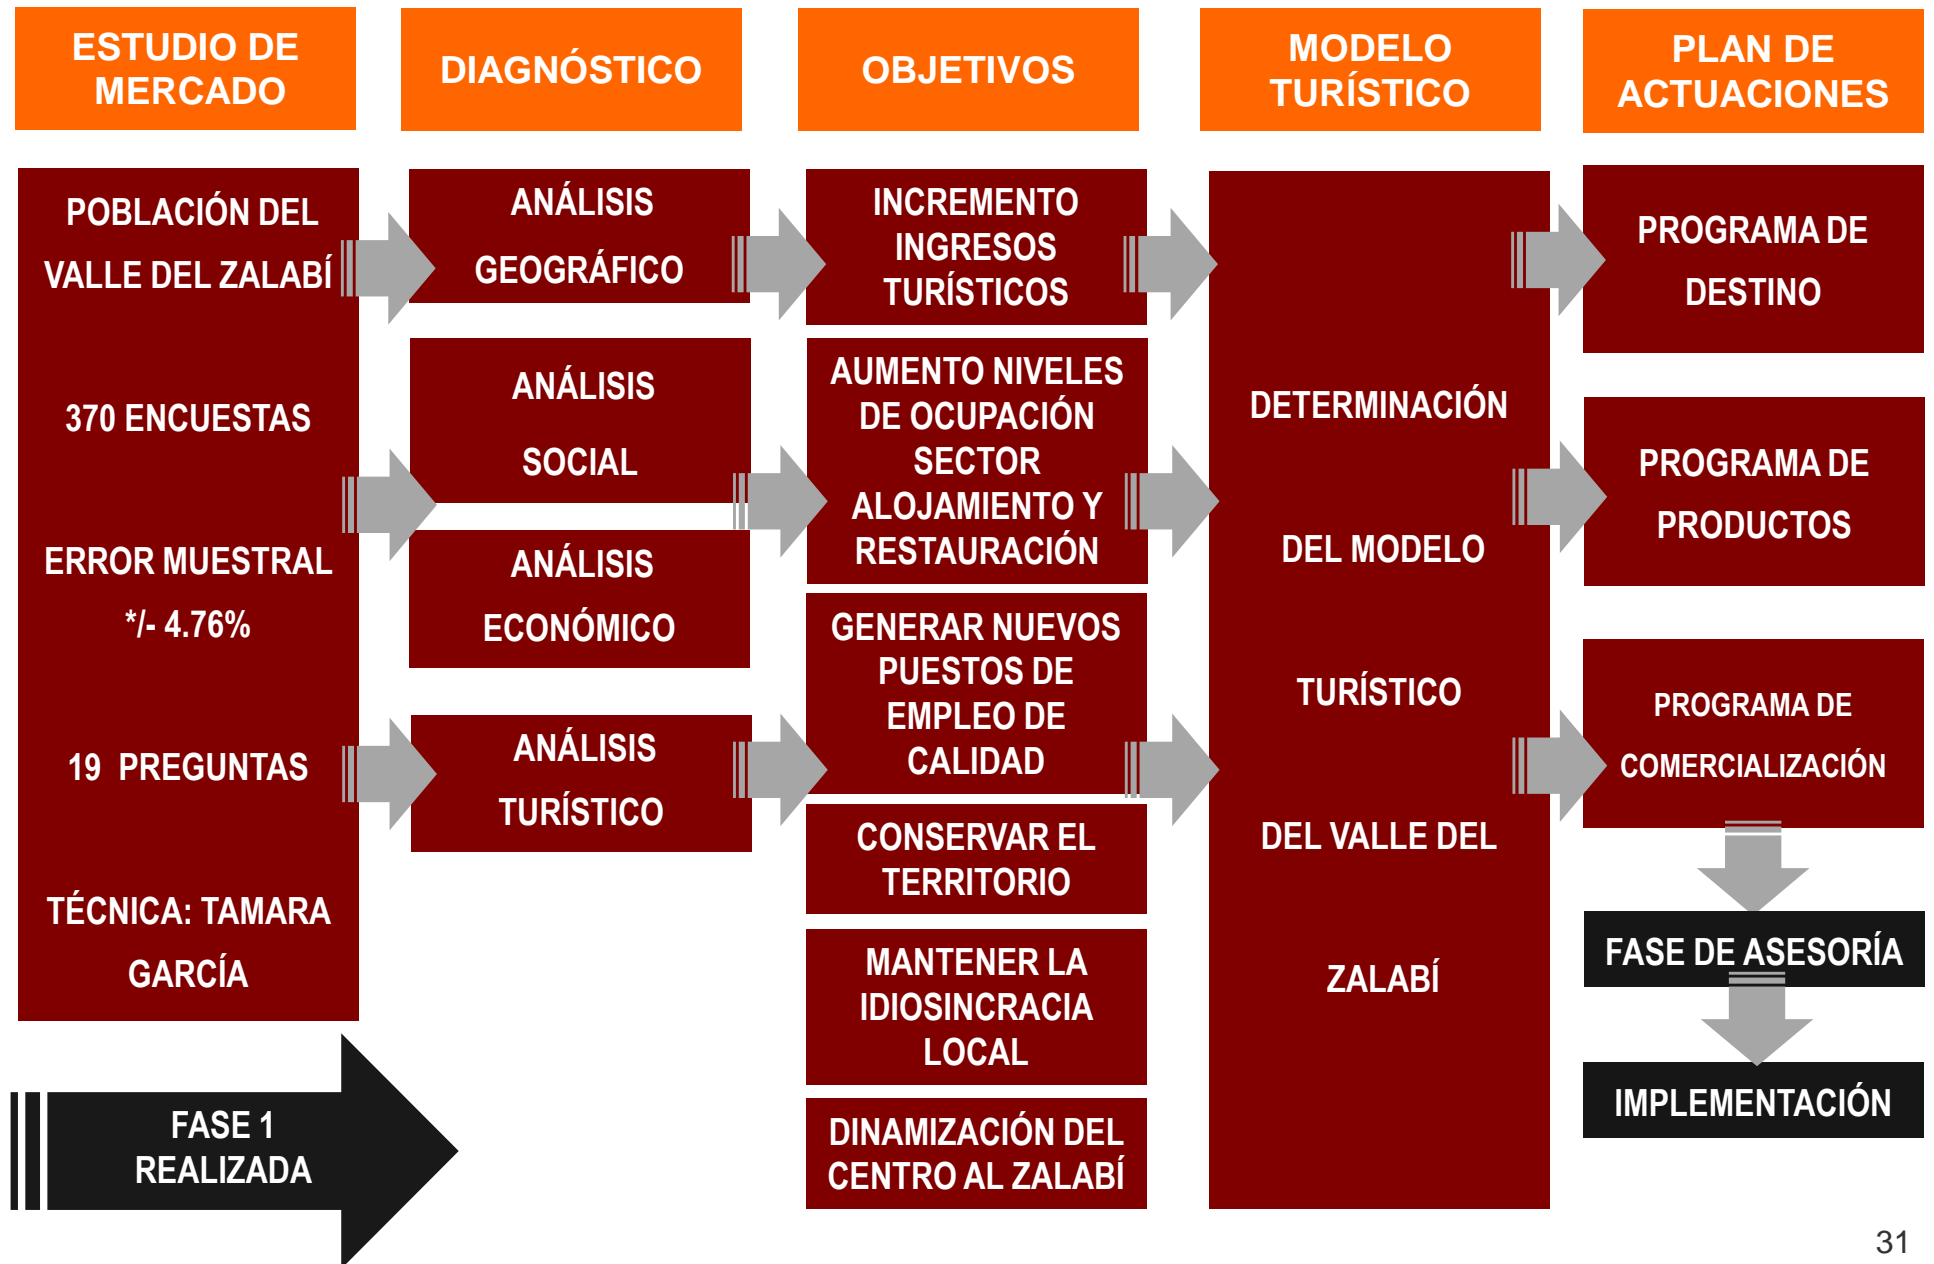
ESTUDIO DE MERCADO

DIAGNÓSTICO

OBJETIVOS

MODELO TURÍSTICO

PLAN DE ACTUACIONES

POBLACIÓN DEL VALLE DEL ZALABÍ

370 ENCUESTAS

ERROR MUESTRAL */- 4.76%

19 PREGUNTAS

TÉCNICA: TAMARA GARCÍA

ANÁLISIS GEOGRÁFICO

ANÁLISIS SOCIAL

ANÁLISIS ECONÓMICO

ANÁLISIS TURÍSTICO

INCREMENTO INGRESOS TURÍSTICOS

AUMENTO NIVELES DE OCUPACIÓN SECTOR ALOJAMIENTO Y RESTAURACIÓN

GENERAR NUEVOS PUESTOS DE EMPLEO DE CALIDAD

CONSERVAR EL TERRITORIO

MANTENER LA IDIOSINCRACIA LOCAL

DINAMIZACIÓN DEL CENTRO AL ZALABÍ

DETERMINACIÓN DEL MODELO TURÍSTICO DEL VALLE DEL ZALABÍ

PROGRAMA DE DESTINO

PROGRAMA DE PRODUCTOS

PROGRAMA DE COMERCIALIZACIÓN

FASE DE ASESORÍA

IMPLEMENTACIÓN

FASE 1 REALIZADA

31